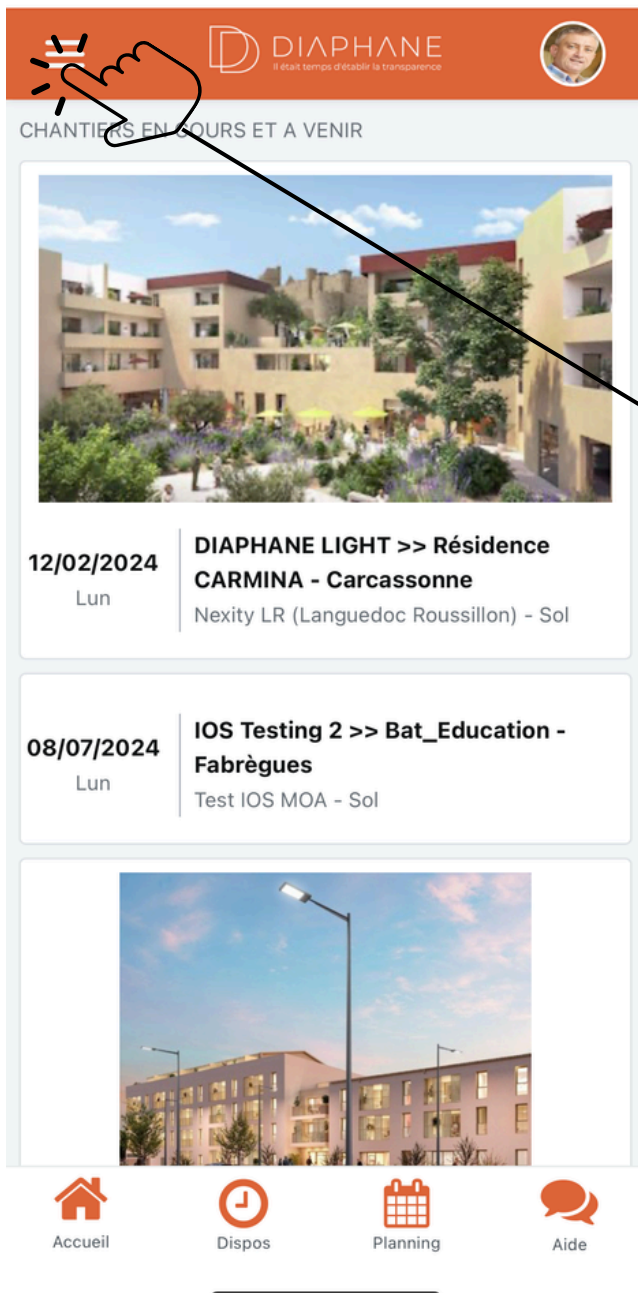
DIAPHANE
Il était temps d'établir la transparence

CHANTIERS EN COURS ET A VENIR

12/02/2024
Lun

DIAPHANE LIGHT >> Résidence CARMINA - Carcassonne
Nexity LR (Languedoc Roussillon) - Sol

08/07/2024
Lun

IOS Testing 2 >> Bat_Education - Fabrègues
Test IOS MOA - Sol

Accueil
Dispos
Planning
Aide